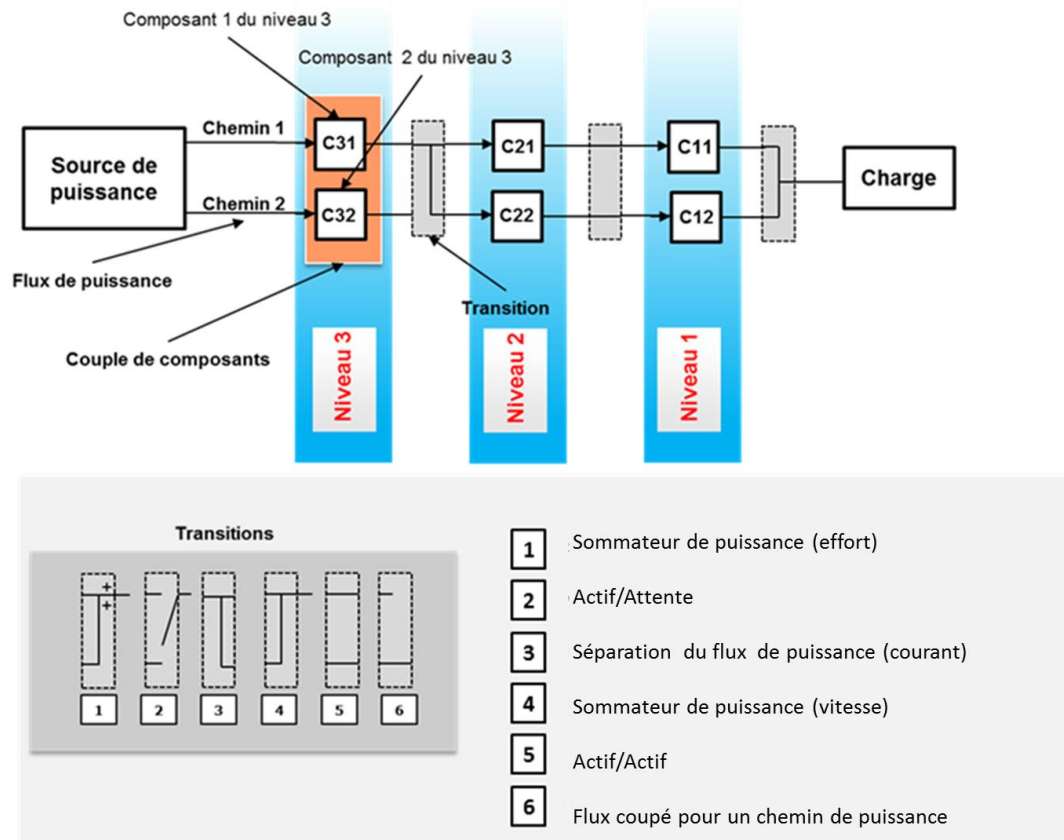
Composant 1 du niveau 3

Composant 2 du niveau 3

Chemin 1

Source de puissance

Chemin 2

C31

C32

C21

C22

C11

C12

Charge

Flux de puissance

Transition

Couple de composants

Niveau 3

Niveau 2

Niveau 1

Transitions

+

+

1 2 3 4 5 6

1 Sommateur de puissance (effort)

2 Actif/Attente

3 Séparation du flux de puissance (courant)

4 Sommateur de puissance (vitesse)

5 Actif/Actif

6 Flux coupé pour un chemin de puissance